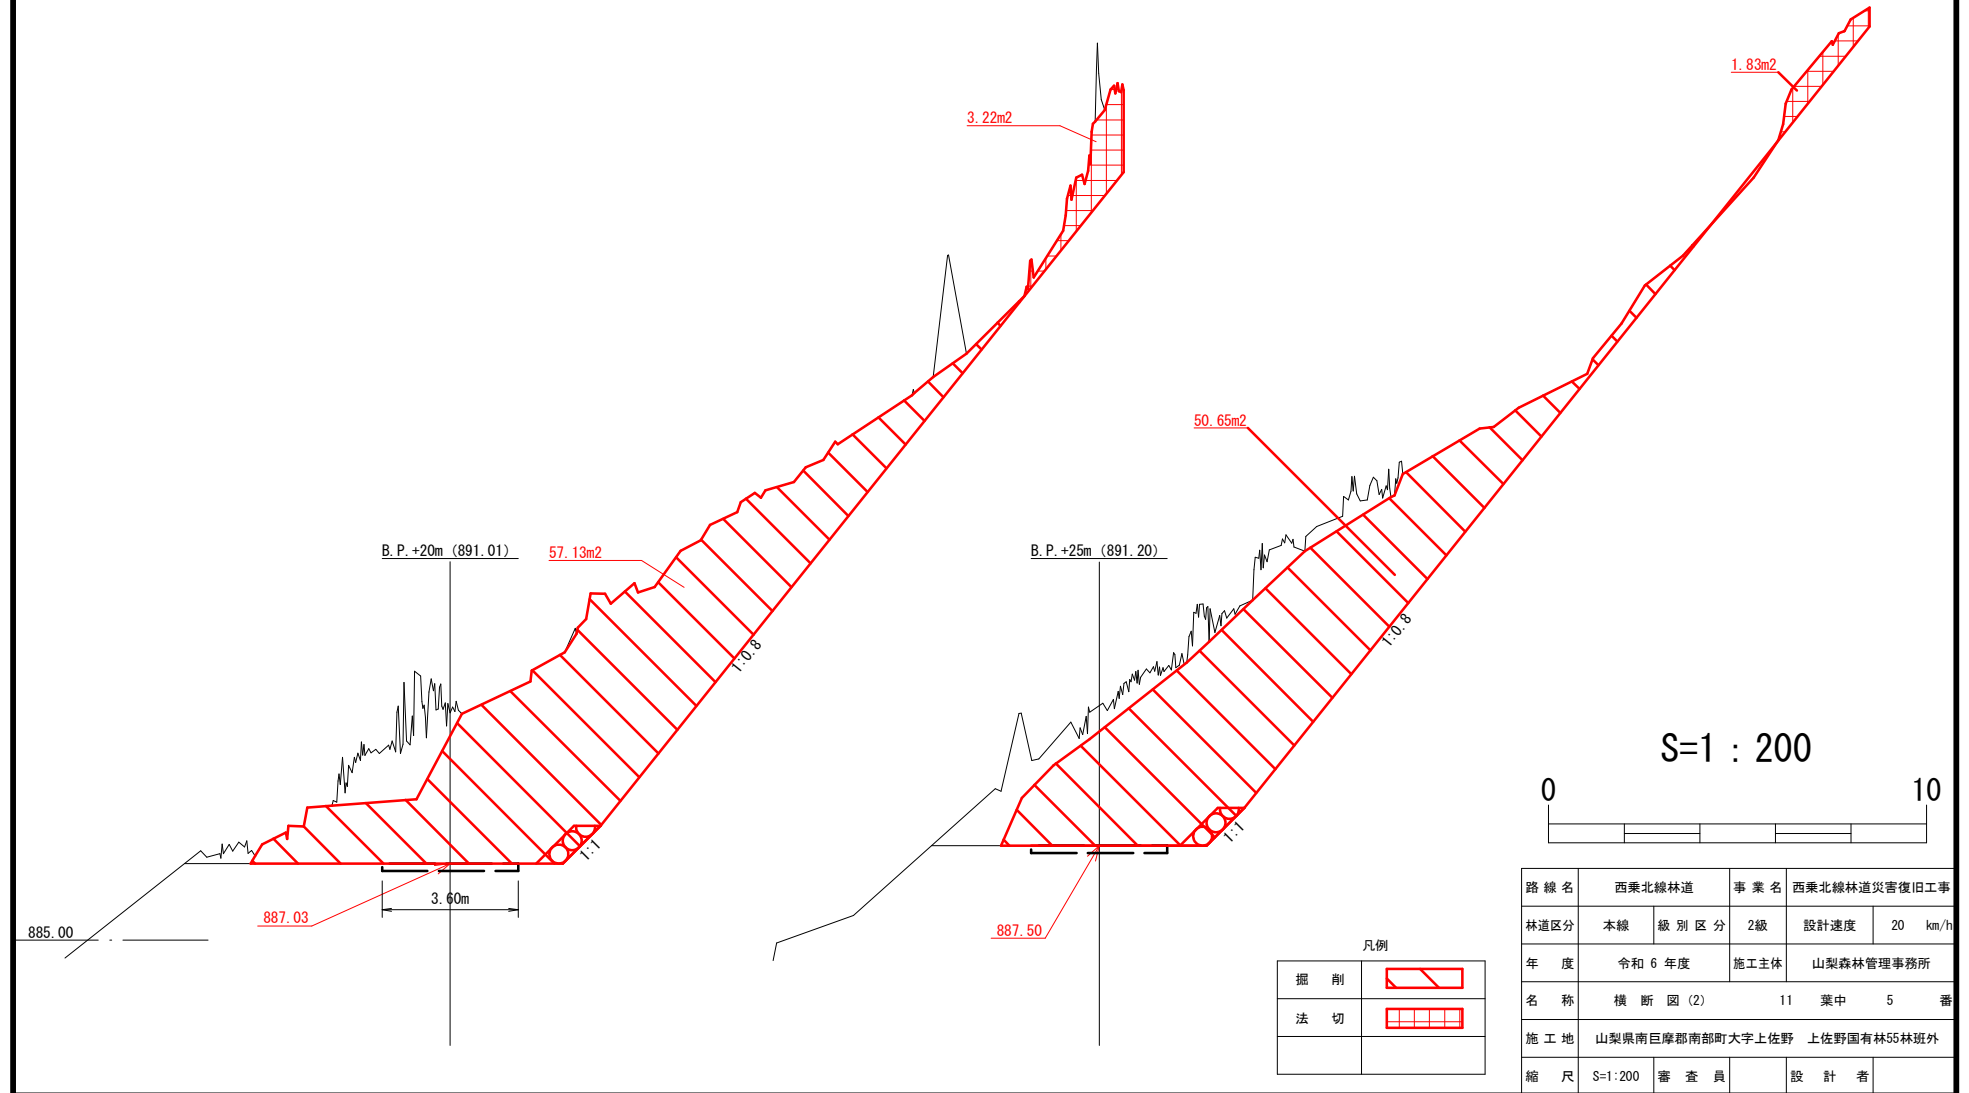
3. 22m2

1. 83m2

50. 65m2

B. P. +20m (891. 01)

57. 13m2

1:0.8

B. P. +25m (891. 20)

1:0.8

S=1 : 200

0

10

1:1

1:1

885.00

887.03

3. 60m

887.50

凡例

| 掘 削 | |
|---|---|
| 法 切 | |
| | |

| 路 線 名 | 西乗北線林道 | 事 業 名 | 西乗北線林道災害復旧工事 | | |
|---|---|---|---|---|---|
| 林道区分 | 本線 | 級 別 区 分 | 2級 | 設計速度 | 20 km/h |
| 年 度 | 令和 6 年度 | 施工主体 | 山梨森林管理事務所 | | |
| 名 称 | 横 断 図 (2) | 11 | 葉中 | 5 | 番 |
| 施 工 地 | 山梨県南巨摩郡南部町大字上佐野 上佐野国有林55林班外 | | | | |
| 縮 尺 | S=1:200 | 審 査 員 | | 設 計 者 | |